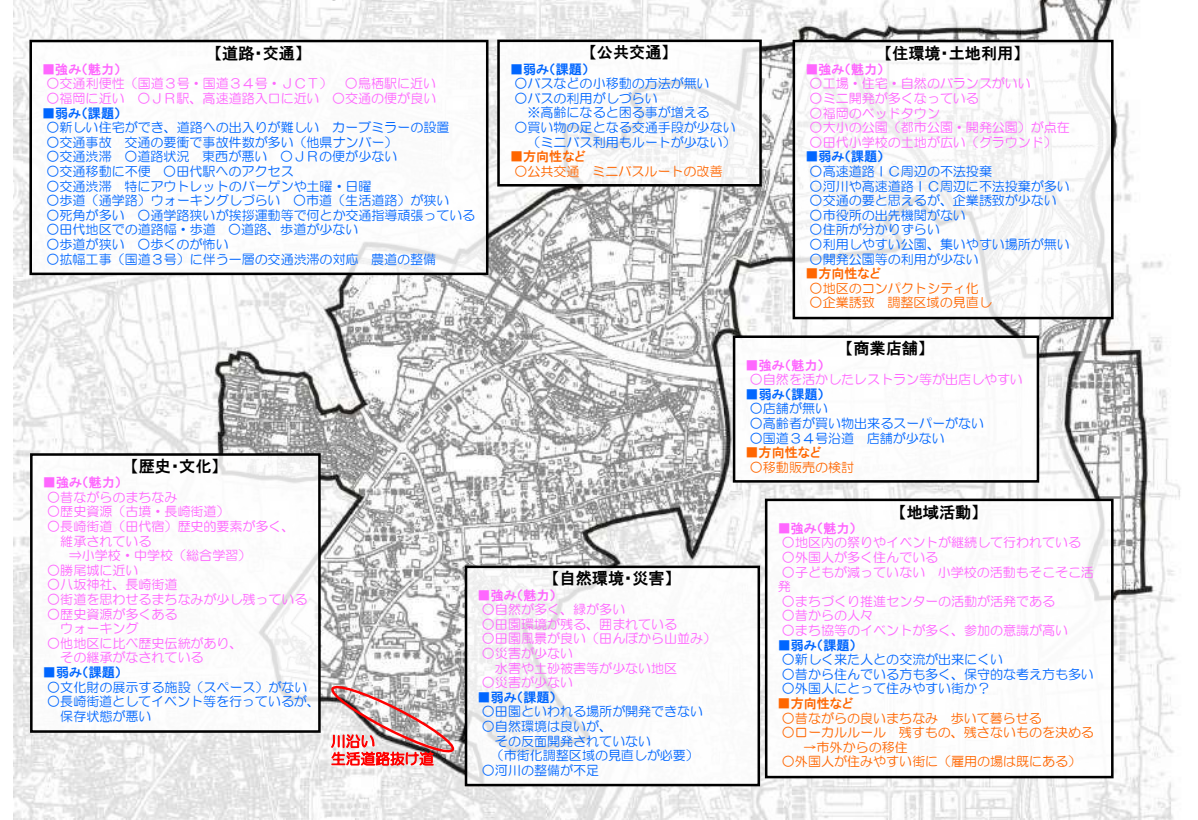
【道路・交通】
■強み（魅力）
○交通利便性（国道３号・国道３４号・ＪＣＴ）　○鳥栖駅に近い
○福岡に近い　○ＪＲ駅、高速道路入口に近い　○交通の便が良い
■弱み（課題）
○新しい住宅ができ、道路への出入りが難しい　カーブミラーの設置
○交通事故　交通の要衝で事故件数が多い（他県ナンバー）
○交通渋滞　○道路状況　東西が悪い　○ＪＲの便が少ない
○交通移動に不便　○田代駅へのアクセス
○交通渋滞　特にアウトレットのバーゲンや土曜・日曜
○歩道（通学路）ウォーキングしづらい　○市道（生活道路）が狭い
○死角が多い　○通学路狭いが挨拶運動等で何とか交通指導頑張っている
○田代地区での道路幅・歩道　○道路、歩道が少ない
○歩道が狭い　○歩くのが怖い
○拡幅工事（国道３号）に伴う一層の交通渋滞の対応　農道の整備

【公共交通】
■弱み（課題）
○バスなどの小移動の方法が無い
○バスの利用がしづらい
※高齢になると困る事が増える
○買い物の足となる交通手段が少ない
（ミニバス利用もルートが少ない）
■方向性など
○公共交通　ミニバスルートの改善

【住環境・土地利用】
■強み（魅力）
○工場・住宅・自然のバランスがいい
○ミニ開発が多くなっている
○福岡のベッドタウン
○大小の公園（都市公園・開発公園）が点在
○田代小学校の土地が広い（グラウンド）
■弱み（課題）
○高速道路ＩＣ周辺の不法投棄
○河川や高速道路ＩＣ周辺に不法投棄が多い
○交通の要と思えるが、企業誘致が少ない
○市役所の出先機関がない
○住所が分かりずらい
○利用しやすい公園、集いやすい場所が無い
○開発公園等の利用が少ない
■方向性など
○地区のコンパクトシティ化
○企業誘致　調整区域の見直し

【商業店舗】
■強み（魅力）
○自然を活かしたレストラン等が出店しやすい
■弱み（課題）
○店舗が無い
○高齢者が買い物出来るスーパーがない
○国道３４号沿道　店舗が少ない
■方向性など
○移動販売の検討

【歴史・文化】
■強み（魅力）
○昔ながらのまちなみ
○歴史資源（古墳・長崎街道）
○長崎街道（田代宿）歴史的要素が多く、継承されている
⇒小学校・中学校（総合学習）
○勝尾城に近い
○八坂神社、長崎街道
○街道を思わせるまちなみが少し残っている
○歴史資源が多くある
ウォーキング
○他地区に比べ歴史伝統があり、その継承がなされている
■弱み（課題）
○文化財の展示する施設（スペース）がない
○長崎街道としてイベント等を行っているが、保存状態が悪い

【地域活動】
■強み（魅力）
○地区内の祭りやイベントが継続して行われている
○外国人が多く住んでいる
○子どもが減っていない　小学校の活動もそこそこ活発
○まちづくり推進センターの活動が活発である
○昔からの人々
○まち協等のイベントが多く、参加の意識が高い
■弱み（課題）
○新しく来た人との交流が出来にくい
○昔から住んでいる方も多く、保守的な考え方も多い
○外国人にとって住みやすい街か？
■方向性など
○昔ながらの良いまちなみ　歩いて暮らせる
○ローカルルール　残すもの、残さないものを決める
→市外からの移住
○外国人が住みやすい街に（雇用の場は既にある）

【自然環境・災害】
■強み（魅力）
○自然が多く、緑が多い
○田園環境が残る、囲まれている
○田園風景が良い（田んぼから山並み）
○災害が少ない
水害や土砂被害等が少ない地区
○災害が少ない
■弱み（課題）
○田園といわれる場所が開発できない
○自然環境は良いが、その反面開発されていない
（市街化調整区域の見直しが必要）
○河川の整備が不足

川沿い
生活道路抜け道